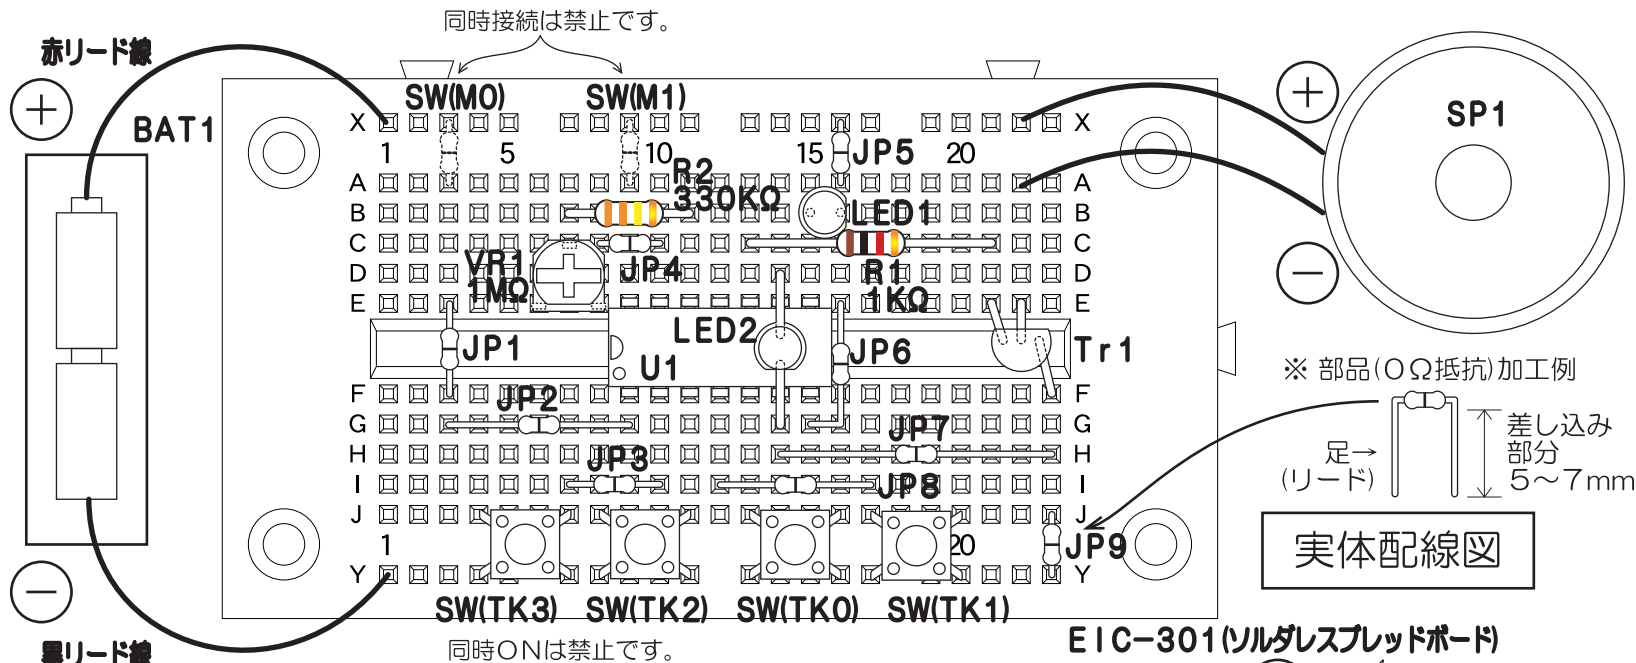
同時接続は禁止です。

赤リード線

SW(M0) SW(M1)

BAT1

X 1 5 10 15 JP5 20 X

R2 330KΩ

A A
B LED1 B
C C
D VR1 1MΩ JP4 R1 D
E 1KΩ E

LED2
JP1 U1 JP6 Tr1

F JP2 F
G JP7 G
H JP3 H
I JP8 I
J J

1 20 JP9
Y Y

SW(TK3) SW(TK2) SW(TK0) SW(TK1)

同時ONは禁止です。

黒リード線

SP1

※ 部品(0Ω抵抗)加工例

足→ (リード)

差し込み部分 5~7mm

実体配線図

EIC-301(ソルダレスブレッドボード)